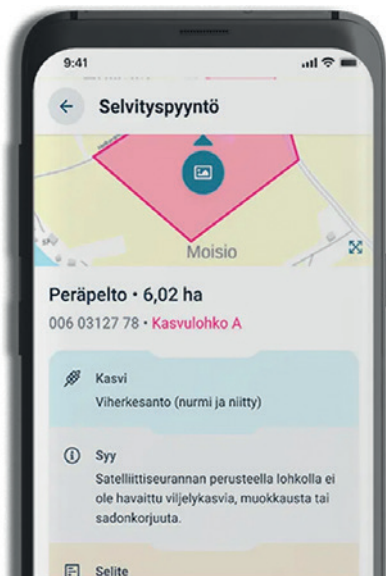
9:41

Selvityspyyntö

Moisio

Peräpelto • 6,02 ha

006 03127 78 • Kasvulohko A

Kasvi

Viherkesanto (nurmi ja niitty)

Syy

Satelliittiseurannan perusteella lohkolla ei ole havaittu viljelykasvia, muokkausta tai sadonkorjuuta.

Selite